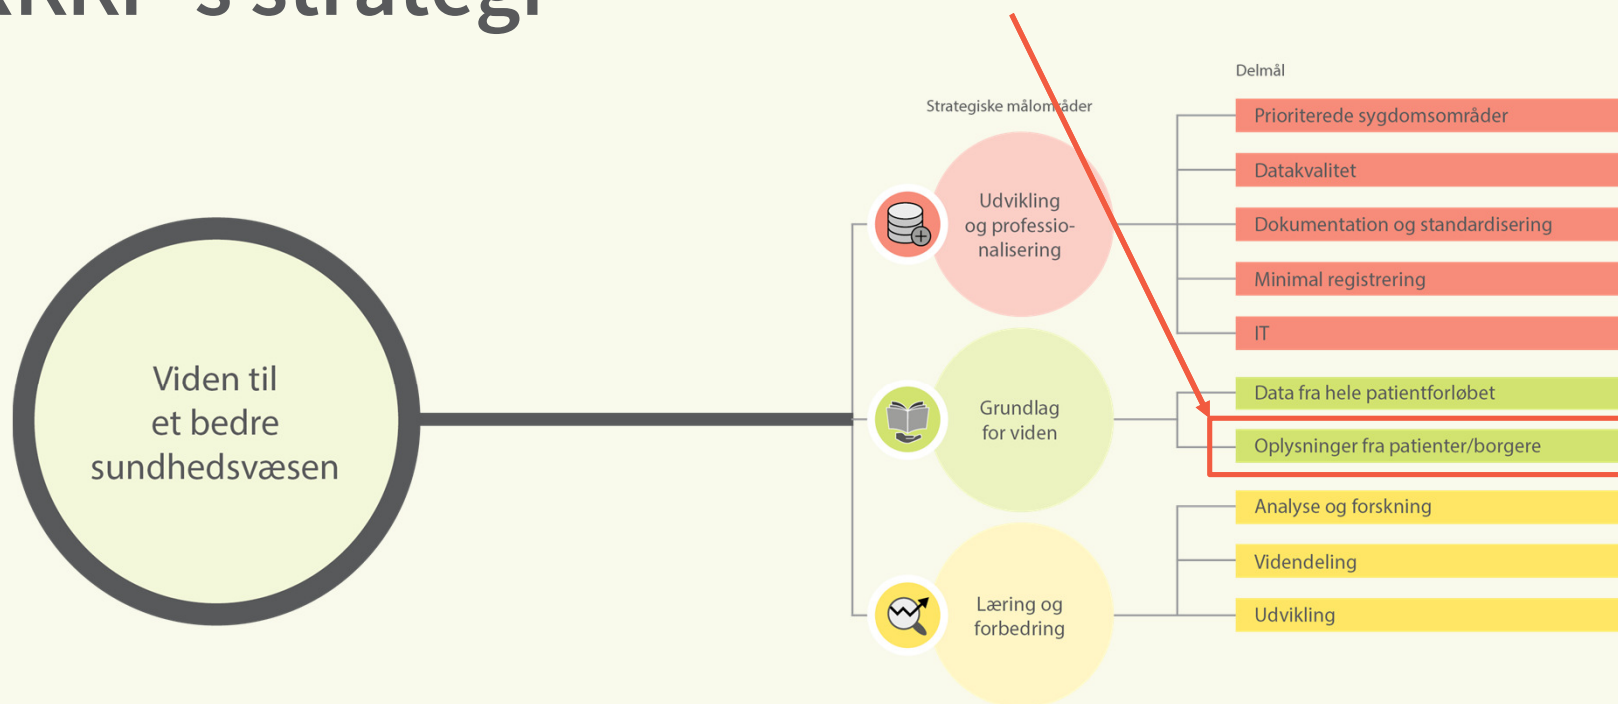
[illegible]KKP's strategi

Viden til et bedre sundhedsvæsen

Strategiske målområder

Udvikling og professionalisering

Grundlag for viden

Læring og forbedring

Delmål

Prioriterede sygdomsområder

Datakvalitet

Dokumentation og standardisering

Minimal registrering

IT

Data fra hele patientforløbet

Oplysninger fra patienter/borgere

Analyse og forskning

Videndeling

Udvikling